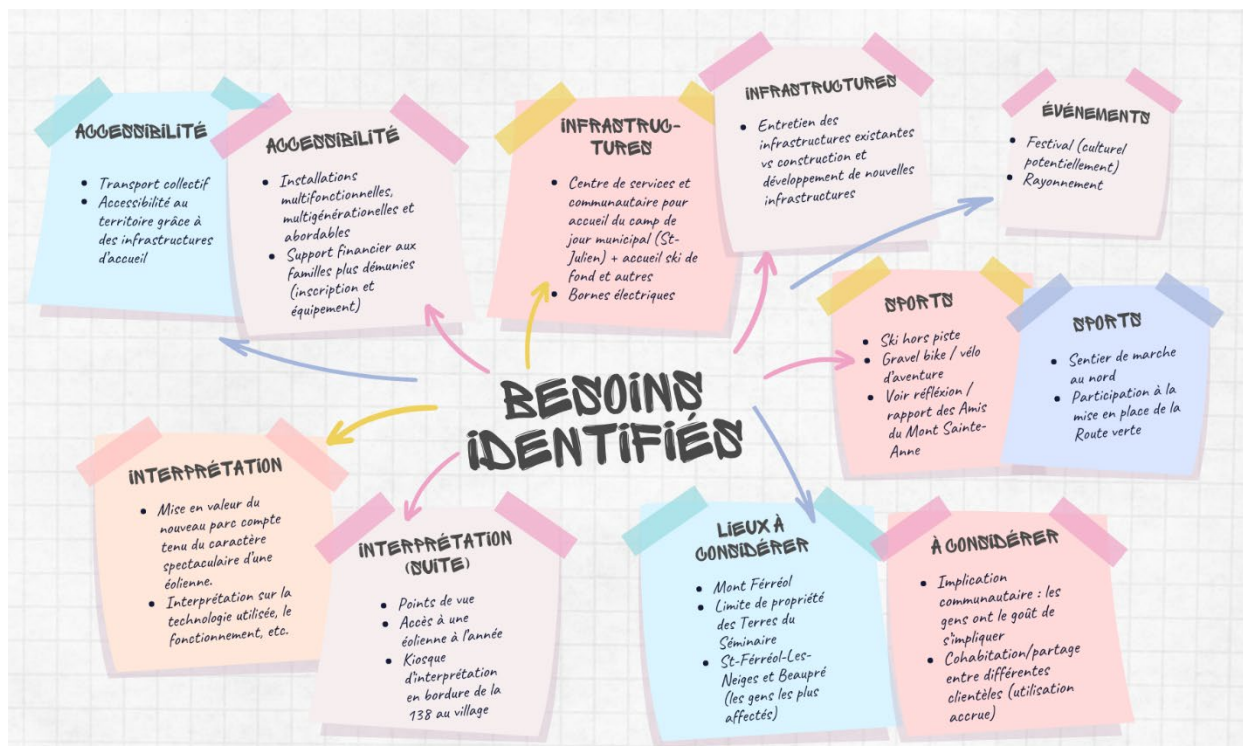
BESOINS IDENTIFIÉS

ACCESSIBILITÉ

- Transport collectif
- Accessibilité au territoire grâce à des infrastructures d'accueil

ACCESSIBILITÉ

- Installations multifonctionnelles, multigénérationelles et abordables
- Support financier aux familles plus démunies (inscription et équipement)

INFRASTRUC-TURES

- Centre de services et communautaire pour accueil du camp de jour municipal (St-Julien) + accueil ski de fond et autres
- Bornes électriques

INFRASTRUCTURES

- Entretien des infrastructures existantes vs construction et développement de nouvelles infrastructures

ÉVÉNEMENTS

- Festival (culturel potentiellement)
- Rayonnement

SPORTS

- Ski hors piste
- Gravel bike / vélo d'aventure
- Voir réflexion / rapport des Amis du Mont Sainte-Anne

SPORTS

- Sentier de marche au nord
- Participation à la mise en place de la Route verte

INTERPRÉTATION

- Mise en valeur du nouveau parc compte tenu du caractère spectaculaire d'une éolienne.
- Interprétation sur la technologie utilisée, le fonctionnement, etc.

INTERPRÉTATION (SUITE)

- Points de vue
- Accès à une éolienne à l'année
- Kiosque d'interprétation en bordure de la 138 au village

LIEUX À CONSIDÉRER

- Mont Férréol
- Limite de propriété des Terres du Séminaire
- St-Férréol-Les-Neiges et Beaupré (les gens les plus affectés)

À CONSIDÉRER

- Implication communautaire : les gens ont le goût de s'impliquer
- Cohabitation/partage entre différentes clientèles (utilisation accrue)